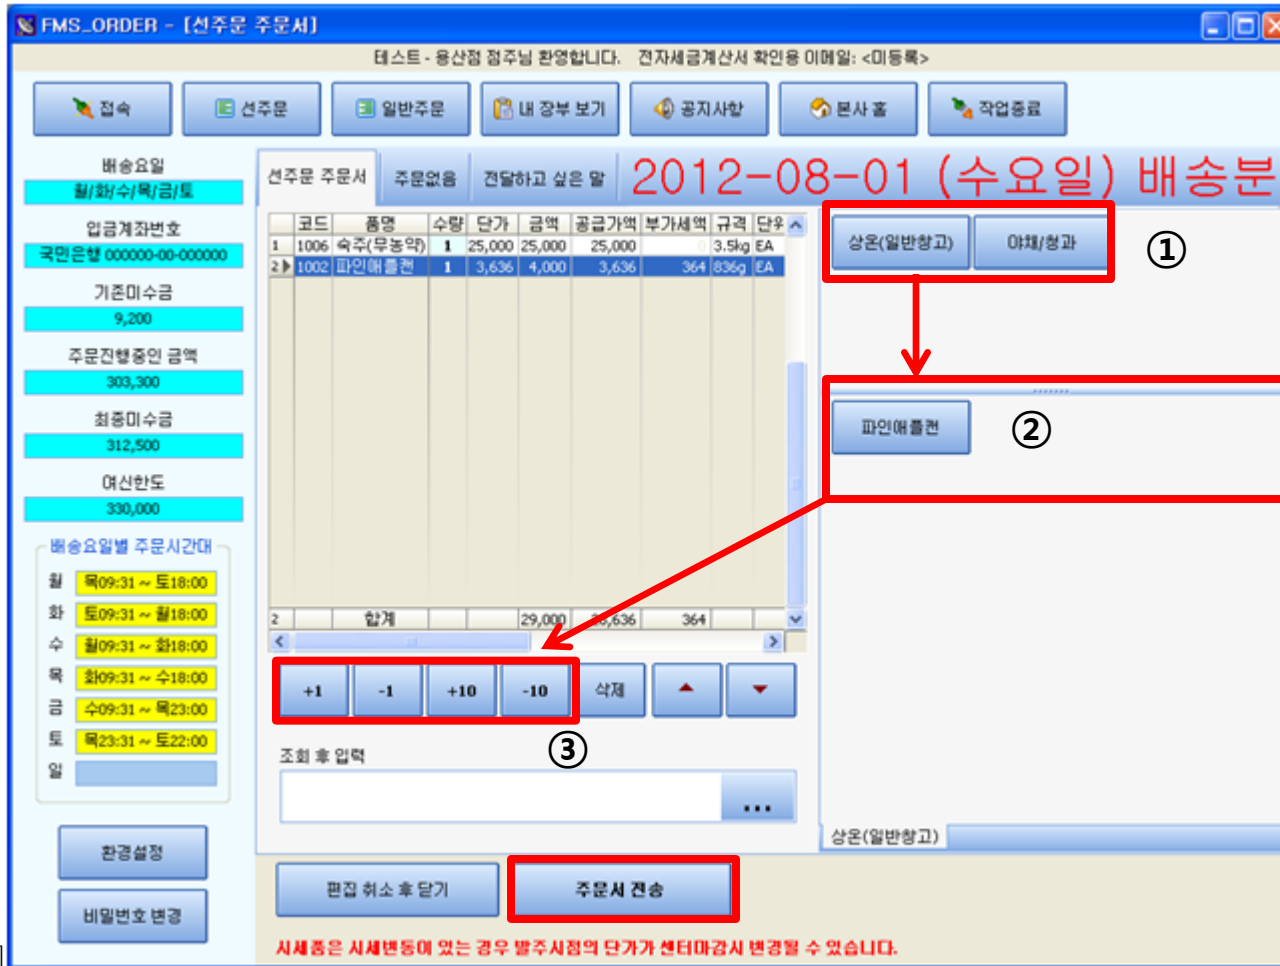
FMS_ORDER - [선주문 주문서]

테스트 - 용산점 점주님 환영합니다. 전자세금계산서 확인용 이메일: <미등록>

접속 | 선주문 | 일반주문 | 내 장부 보기 | 공지사항 | 본사 홈 | 작업종료

배송요일
월/화/수/목/금/토
입금계좌번호
국민은행 000000-00-000000
기존미수금
9,200
주문진행중인 금액
303,300
최종미수금
312,500
여신한도
330,000

배송요일별 주문시간대
월 목09:31 ~ 토18:00
화 토09:31 ~ 월18:00
수 월09:31 ~ 화18:00
목 화09:31 ~ 수18:00
금 수09:31 ~ 목23:00
토 목23:31 ~ 토22:00
일

환경설정
비밀번호 변경

선주문 주문서 | 주문없음 | 전달하고 싶은 말

2012-08-01 (수요일) 배송분

| | 코드 | 품명 | 수량 | 단가 | 금액 | 공급가액 | 부가세액 | 규격 | 단위 |
|---|---|---|---|---|---|---|---|---|---|
| 1 | 1006 | 숙주(무농약) | 1 | 25,000 | 25,000 | 25,000 | 0 | 3.5kg | EA |
| 2 | 1002 | 파인애플캔 | 1 | 3,636 | 4,000 | 3,636 | 364 | 836g | EA |
| 2 | | 합계 | | | 29,000 | 28,636 | 364 | | |

+1 | -1 | +10 | -10 | 삭제

③

조회 후 입력
...

상온(일반창고) | 야채/청과
①
파인애플캔
②
상온(일반창고)

편집 취소 후 닫기 | 주문서 전송

시세품은 시세변동이 있는 경우 발주시점의 단가가 센터마감시 변경될 수 있습니다.